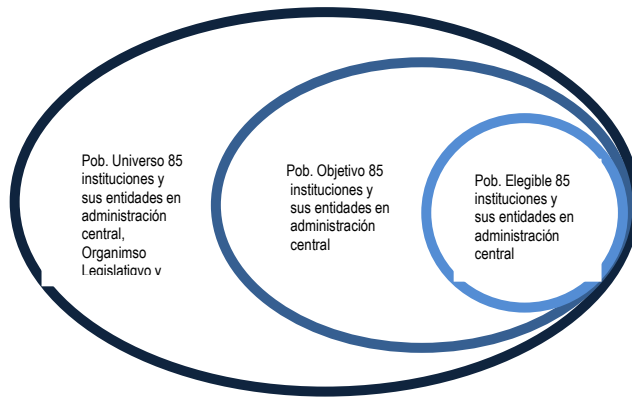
Pob. Universo 85 instituciones y sus entidades en administración central, Organimso Legislatigvo y

Pob. Objetivo 85 instituciones y sus entidades en administración central

Pob. Elegible 85 instituciones y sus entidades en administración central